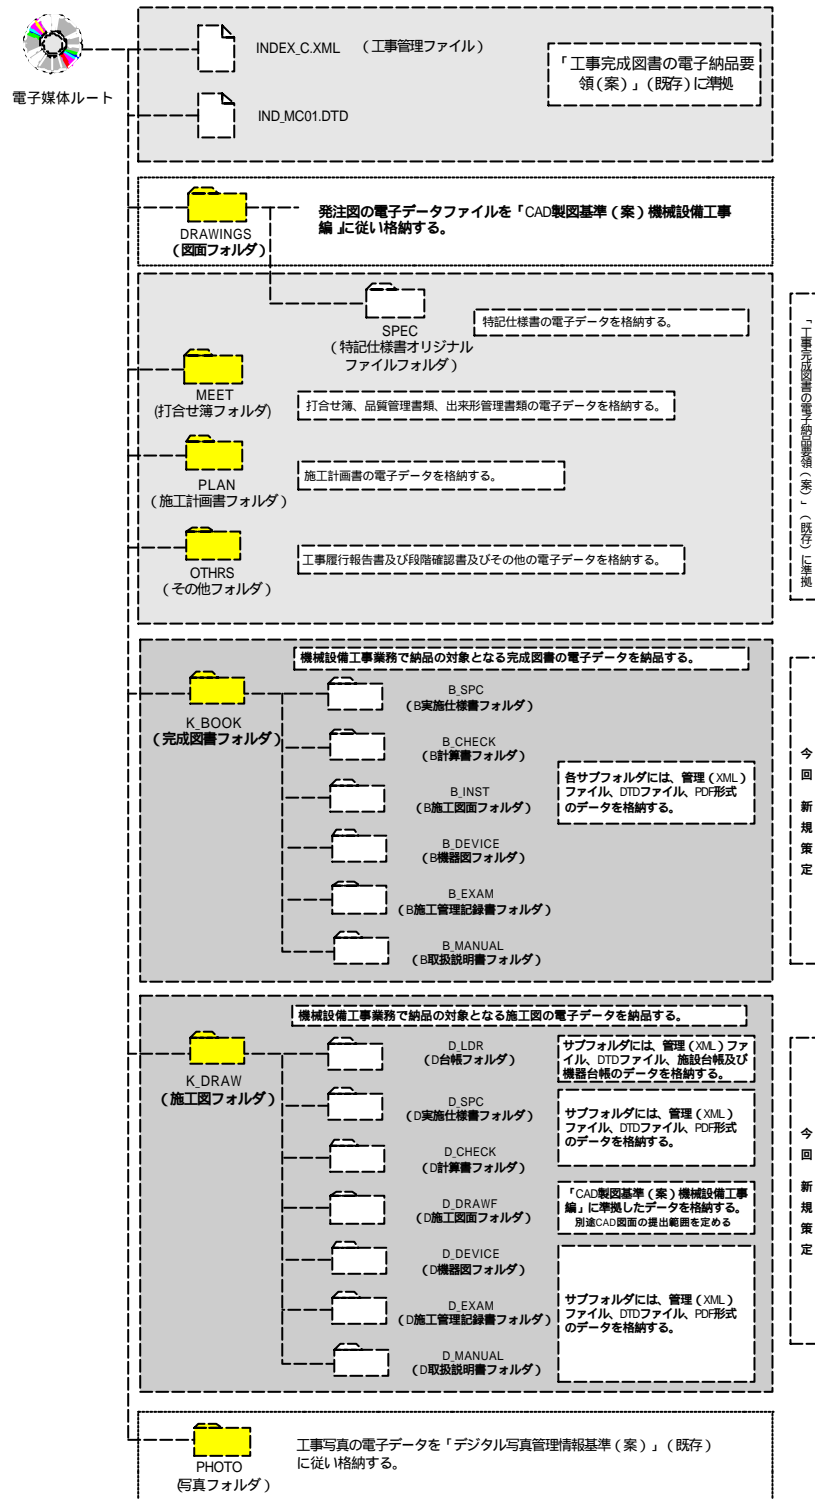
電子媒体ルート

INDEX_C.XML （工事管理ファイル）

IND_MC01.DTD

「工事完成図書の電子納品要領(案)」(既存)に準拠

DRAWINGS
（図面フォルダ）

発注図の電子データファイルを「CAD製図基準（案）機械設備工事編」に従い格納する。

SPEC
（特記仕様書オリジナルファイルフォルダ）

特記仕様書の電子データを格納する。

MEET
(打合せ簿フォルダ)

打合せ簿、品質管理書類、出来形管理書類の電子データを格納する。

PLAN
（施工計画書フォルダ）

施工計画書の電子データを格納する。

OTHRS
（その他フォルダ）

工事履行報告書及び段階確認書及びその他の電子データを格納する。

「工事完成図書の電子納品要領（案）」（既存）に準拠

機械設備工事業務で納品の対象となる完成図書の電子データを納品する。

K_BOOK
（完成図書フォルダ）

B_SPC
（B実施仕様書フォルダ）

B_CHECK
（B計算書フォルダ）

B_INST
（B施工図面フォルダ）

B_DEVICE
（B機器図フォルダ）

B_EXAM
（B施工管理記録書フォルダ）

B_MANUAL
（B取扱説明書フォルダ）

各サブフォルダには、管理（XML）ファイル、DTDファイル、PDF形式のデータを格納する。

今回新規策定

機械設備工事業務で納品の対象となる施工図の電子データを納品する。

K_DRAW
（施工図フォルダ）

D_LDR
（D台帳フォルダ）

サブフォルダには、管理（XML）ファイル、DTDファイル、施設台帳及び機器台帳のデータを格納する。

D_SPC
（D実施仕様書フォルダ）

サブフォルダには、管理（XML）ファイル、DTDファイル、PDF形式のデータを格納する。

D_CHECK
（D計算書フォルダ）

D_DRAWF
（D施工図面フォルダ）

「CAD製図基準（案）機械設備工事編」に準拠したデータを格納する。
別途CAD図面の提出範囲を定める

D_DEVICE
（D機器図フォルダ）

D_EXAM
（D施工管理記録書フォルダ）

サブフォルダには、管理（XML）ファイル、DTDファイル、PDF形式のデータを格納する。

D_MANUAL
（D取扱説明書フォルダ）

今回新規策定

PHOTO
(写真フォルダ）

工事写真の電子データを「デジタル写真管理情報基準（案）」（既存）に従い格納する。